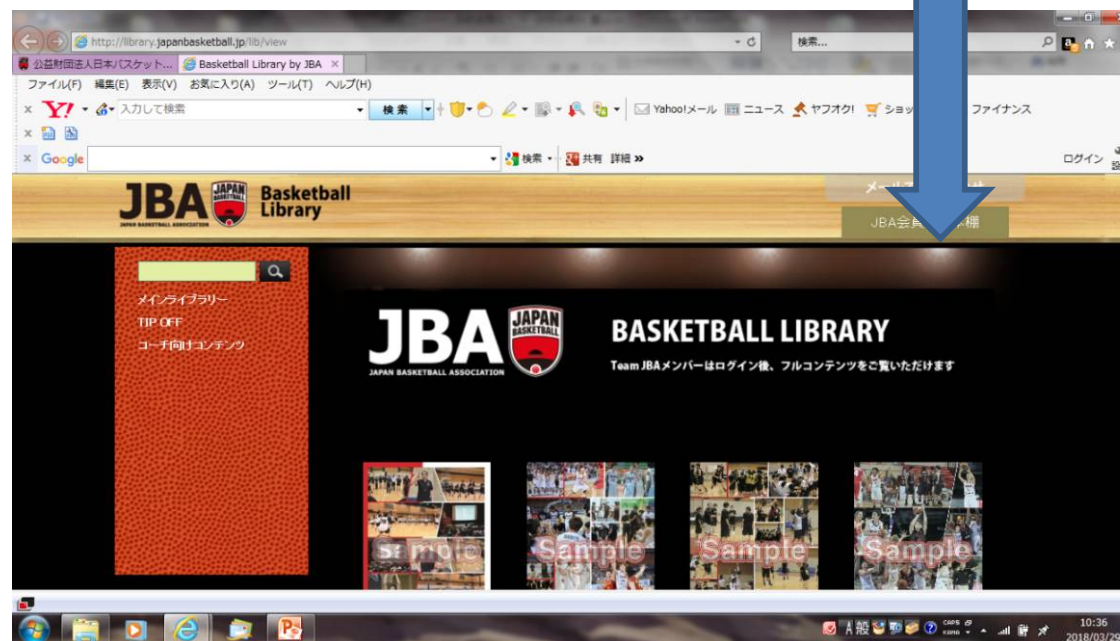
http://library.japanbasketball.jp/lib/view

検索...

公益財団法人日本バスケット...

Basketball Library by JBA

ファイル(F) 編集(E) 表示(V) お気に入り(A) ツール(T) ヘルプ(H)

Y! 入力して検索 検索 Yahoo!メール ニュース ヤフオク! ショッ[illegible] ファイナンス

Google 検索 共有 詳細 »

ログイン

JBA JAPAN BASKETBALL JAPAN BASKETBALL ASSOCIATION Basketball Library

メー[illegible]

JBA会員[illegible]欄

メインライブラリー
TIP OFF
コーチ向けコンテンツ

JBA JAPAN BASKETBALL JAPAN BASKETBALL ASSOCIATION

BASKETBALL LIBRARY

Team JBAメンバーはログイン後、フルコンテンツをご覧いただけます

Sample Sample Sample Sample

10:36
2018/03/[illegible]